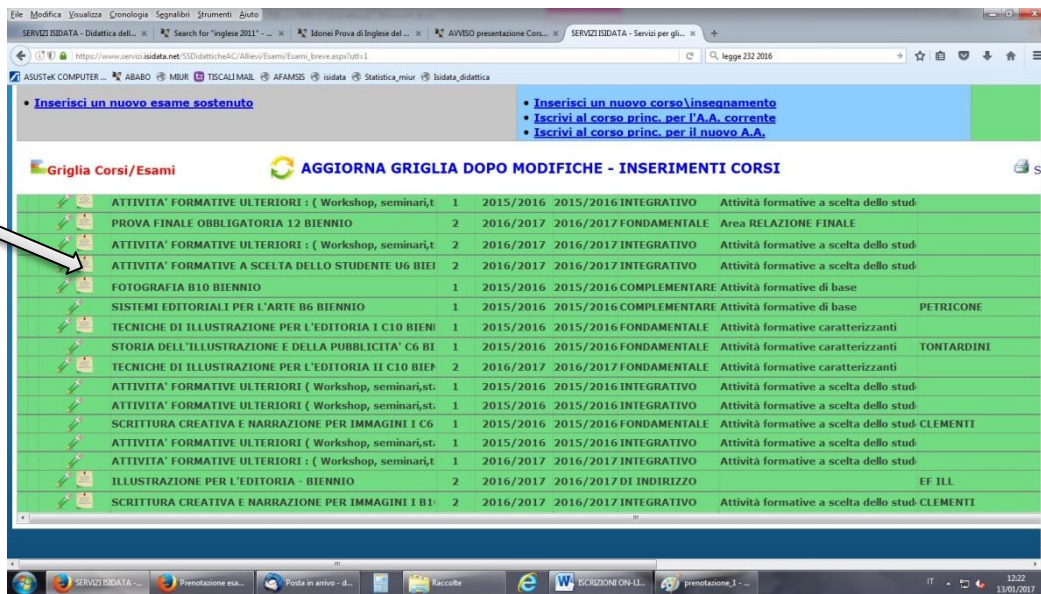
File Modifica Visualizza Cronologia Segnalibri Strumenti Aiuto

SERVIZI ISIDATA - Didattica dell... × | Search for "inglese 2011" - ... × | Idonei Prova di Inglese del ... × | AVVISO presentazione Cors... × | SERVIZI ISIDATA - Servizi per gli... × | +

https://www.servizi.isidata.net/SSDidatticheAC/Allievi/Esami/Esami_breve.aspx?utl=1 | legge 232 2016

ASUSTeK COMPUTER ... | ABABO | MIUR | TISCALI MAIL | AFAMSIS | isidata | Statistica_miur | Isidata_didattica

• Inserisci un nuovo esame sostenuto

• Inserisci un nuovo corso\insegnamento
• Iscrivi al corso princ. per l'A.A. corrente
• Iscrivi al corso princ. per il nuovo A.A.

Griglia Corsi/Esami

AGGIORNA GRIGLIA DOPO MODIFICHE - INSERIMENTI CORSI

| | | | | | |
|---|---|---|---|---|---|
| ATTIVITA' FORMATIVE ULTERIORI : ( Workshop, seminari,t | 1 | 2015/2016 | 2015/2016 INTEGRATIVO | Attività formative a scelta dello stud | |
| PROVA FINALE OBBLIGATORIA 12 BIENNIO | 2 | 2016/2017 | 2016/2017 FONDAMENTALE | Area RELAZIONE FINALE | |
| ATTIVITA' FORMATIVE ULTERIORI : ( Workshop, seminari,t | 2 | 2016/2017 | 2016/2017 INTEGRATIVO | Attività formative a scelta dello stud | |
| ATTIVITA' FORMATIVE A SCELTA DELLO STUDENTE U6 BIEI | 2 | 2016/2017 | 2016/2017 INTEGRATIVO | Attività formative a scelta dello stud | |
| FOTOGRAFIA B10 BIENNIO | 1 | 2015/2016 | 2015/2016 COMPLEMENTARE | Attività formative di base | |
| SISTEMI EDITORIALI PER L'ARTE B6 BIENNIO | 1 | 2015/2016 | 2015/2016 COMPLEMENTARE | Attività formative di base | PETRICONE |
| TECNICHE DI ILLUSTRAZIONE PER L'EDITORIA I C10 BIENI | 1 | 2015/2016 | 2015/2016 FONDAMENTALE | Attività formative caratterizzanti | |
| STORIA DELL'ILLUSTRAZIONE E DELLA PUBBLICITA' C6 BI | 1 | 2015/2016 | 2015/2016 FONDAMENTALE | Attività formative caratterizzanti | TONTARDINI |
| TECNICHE DI ILLUSTRAZIONE PER L'EDITORIA II C10 BIEN | 2 | 2016/2017 | 2016/2017 FONDAMENTALE | Attività formative caratterizzanti | |
| ATTIVITA' FORMATIVE ULTERIORI ( Workshop, seminari,st | 1 | 2015/2016 | 2015/2016 INTEGRATIVO | Attività formative a scelta dello stud | |
| ATTIVITA' FORMATIVE ULTERIORI ( Workshop, seminari,st | 1 | 2015/2016 | 2015/2016 INTEGRATIVO | Attività formative a scelta dello stud | |
| SCRITTURA CREATIVA E NARRAZIONE PER IMMAGINI I C6 | 1 | 2015/2016 | 2015/2016 FONDAMENTALE | Attività formative a scelta dello stud | CLEMENTI |
| ATTIVITA' FORMATIVE ULTERIORI ( Workshop, seminari,st | 1 | 2015/2016 | 2015/2016 INTEGRATIVO | Attività formative a scelta dello stud | |
| ATTIVITA' FORMATIVE ULTERIORI : ( Workshop, seminari,t | 1 | 2016/2017 | 2016/2017 INTEGRATIVO | Attività formative a scelta dello stud | |
| ILLUSTRAZIONE PER L'EDITORIA - BIENNIO | 2 | 2016/2017 | 2016/2017 DI INDIRIZZO | | EF ILL |
| SCRITTURA CREATIVA E NARRAZIONE PER IMMAGINI I B1 | 2 | 2016/2017 | 2016/2017 INTEGRATIVO | Attività formative a scelta dello stud | CLEMENTI |

SERVIZI ISIDATA -... | Prenotazione esa... | Posta in arrivo - d... | Raccolte | ISCRIZIONI ON-LI... | prenotazione_1 - ...

IT 12:22 13/01/2017